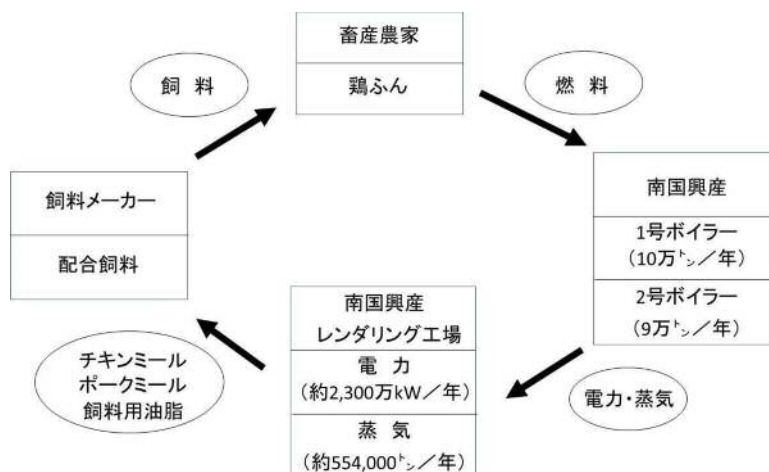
畜産農家

鶏ふん

燃 料

南国興産

1号ボイラー（10万㌧／年）

2号ボイラー（9万㌧／年）

電力・蒸気

南国興産 レンダリング工場

電 力（約2,300万kW／年）

蒸 気（約554,000㌧／年）

チキンミール ポークミール 飼料用油脂

飼料メーカー

配合飼料

飼 料